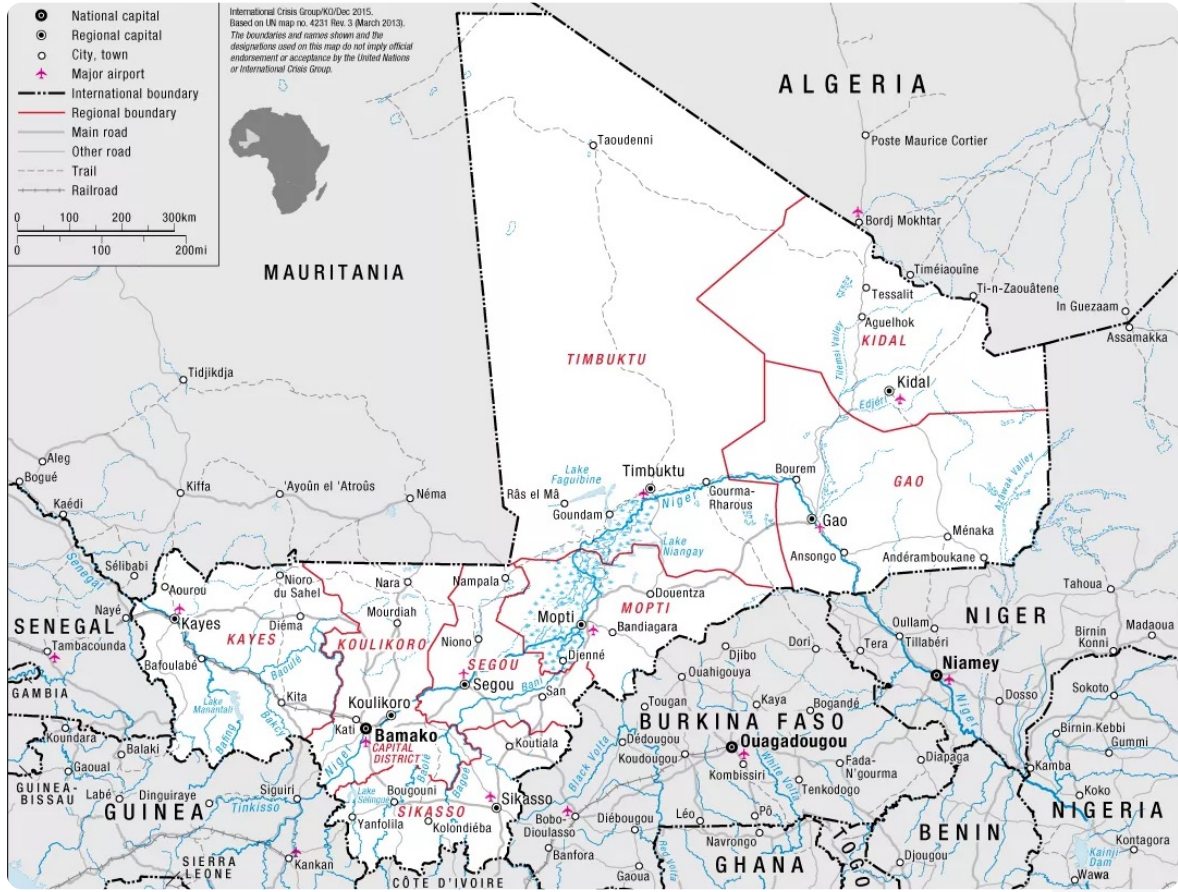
National capital
Regional capital
City, town
Major airport
International boundary
Regional boundary
Main road
Other road
Trail
Railroad

0 100 200 300km
0 100 200mi

International Crisis Group/KO/Dec 2015.
Based on UN map no. 4231 Rev. 3 (March 2013).
The boundaries and names shown and the designations used on this map do not imply official endorsement or acceptance by the United Nations or International Crisis Group.

ALGERIA
MAURITANIA
Taoudenni
Poste Maurice Cortier
Bordj Mokhtar
Timéiaouine
Tessalit
Ti-n-Zaouâtene
In Guezaam
Assamakka
Aguelhok
KIDAL
Tilemsi Valley
Kidal
TIMBUKTU
Tidjikdja
Aleg
Bogué
Kaédi
Kiffa
'Ayoûn el 'Atroûs
Néma
Lake Faguibine
Timbuktu
Râs el Mâ
Goundam
Niger
Gourma-Rharous
Bourem
GAO
Gao
Ménaka
Ansongo
Andéramboukane
Lake Niangay
Tahoua
Sélibabi
Senegal
Aourou
Nioro du Sahel
Nara
Nampala
Douentza
Mopti
MOPTI
Bandiagara
Djenné
Nayé
Kayes
KAYES
Diéma
Mourdiah
KOULIKORO
Niono
SEGOU
Segou
San
Bani
Dori
Djibo
Ouahigouya
Oullam
Tera
Tillabéri
NIGER
Niamey
Birnin Konni
Madaoua
SENEGAL
Tambacounda
Bafoulabé
Baoulé
Lake Manantali
Bakoy
Kita
Koulikoro
Kati
Bamako
CAPITAL DISTRICT
Koutiala
Tougan
Kaya
Bogandé
BURKINA FASO
Ouagadougou
Dosso
Sokoto
GAMBIA
Koundara
Balaki
Gaoual
Bafing
Dédougou
Koudougou
Kombissiri
White Volta
Fada-N'gourma
Diapaga
Birnin Kebbi
Gummi
GUINEA-BISSAU
Labé
Dinguiraye
Siguiri
Lake Sélingue
Bougouni
SIKASSO
Sikasso
Black Volta
Tenkodogo
Kamba
Koko
NIGERIA
GUINEA
Tinkisso
Yanfolila
Kolondiéba
Bobo-Dioulasso
Diébougou
Léo
Pô
BENIN
SIERRA LEONE
Kankan
CÔTE D'IVOIRE
Banfora
Navrongo
GHANA
TOGO
Djougou
Kainji Dam
Kontagora
Wawa
Red Volta
Bagoé
Niger